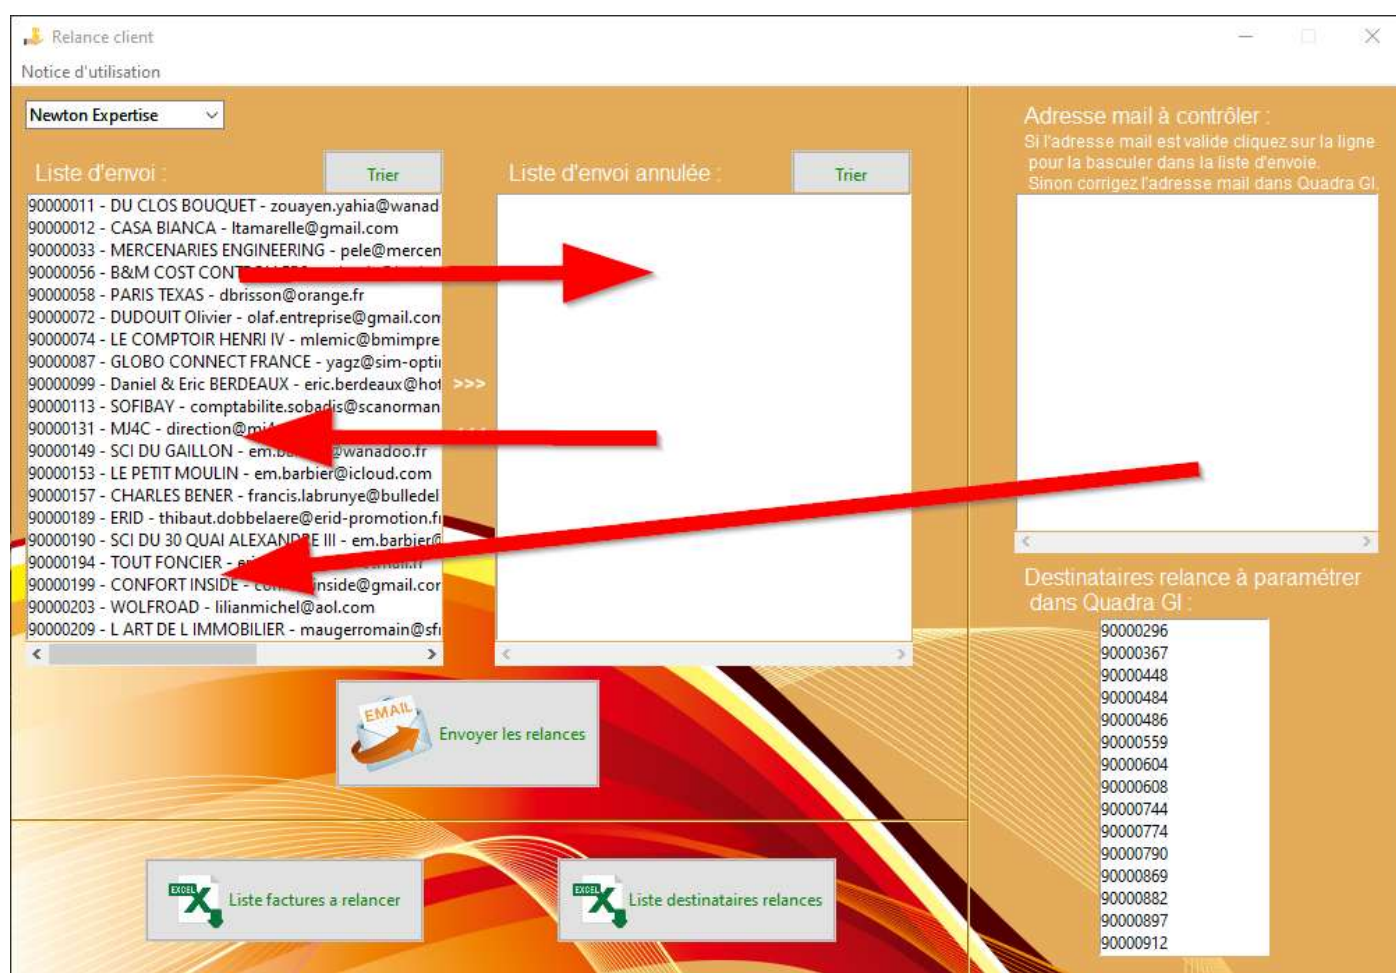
Relance client

Notice d'utilisation

Newton Expertise

Liste d'envoi :

Trier

90000011 - DU CLOS BOUQUET - zouayen.yahia@wanad
90000012 - CASA BIANCA - ltamarelle@gmail.com
90000033 - MERCENARIES ENGINEERING - pele@mercen
90000056 - B&M COST CONT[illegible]
90000058 - PARIS TEXAS - dbrisson@orange.fr
90000072 - DUDOUIT Olivier - olaf.entreprise@gmail.con
90000074 - LE COMPTOIR HENRI IV - mlemic@bmimpre
90000087 - GLOBO CONNECT FRANCE - yagz@sim-opti
90000099 - Daniel & Eric BERDEAUX - eric.berdeaux@hot
90000113 - SOFIBAY - comptabilite.sobadis@scanorman
90000131 - MJ4C - direction@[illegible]
90000149 - SCI DU GAILLON - em.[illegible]@wanadoo.fr
90000153 - LE PETIT MOULIN - em.barbier@icloud.com
90000157 - CHARLES BENER - francis.labrunye@bulledel
90000189 - ERID - thibaut.dobbelaere@erid-promotion.fi
90000190 - SCI DU 30 QUAI ALEXANDRE III - em.barbier@
90000194 - TOUT FONCIER - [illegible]
90000199 - CONFORT INSIDE - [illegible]inside@gmail.cor
90000203 - WOLFROAD - lilianmichel@aol.com
90000209 - L ART DE L IMMOBILIER - maugerromain@sfi

>>>

Liste d'envoi annulée :

Trier

Adresse mail à contrôler :
Si l'adresse mail est valide cliquez sur la ligne pour la basculer dans la liste d'envoie.
Sinon corrigez l'adresse mail dans Quadra GI.

Destinataires relance à paramétrer dans Quadra GI :

90000296
90000367
90000448
90000484
90000486
90000559
90000604
90000608
90000744
90000774
90000790
90000869
90000882
90000897
90000912

EMAIL
Envoyer les relances

EXCEL
Liste factures a relancer

EXCEL
Liste destinataires relances